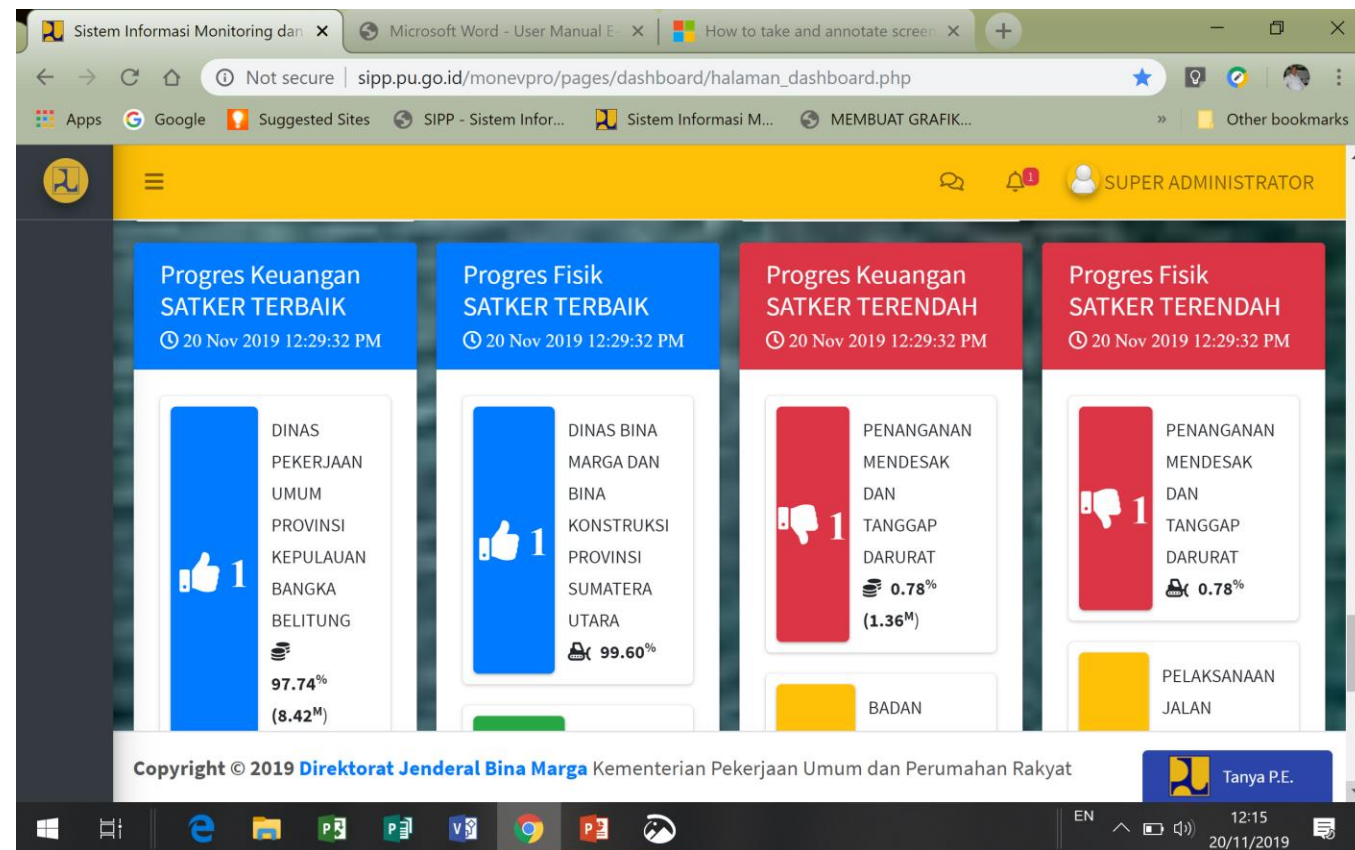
Sistem Informasi Monitoring dan ×
Microsoft Word - User Manual E- ×
How to take and annotate screen ×

Not secure | sipp.pu.go.id/monevpro/pages/dashboard/halaman_dashboard.php

Apps Google Suggested Sites SIPP - Sistem Infor... Sistem Informasi M... MEMBUAT GRAFIK... » Other bookmarks

1 SUPER ADMINISTRATOR

Progres Keuangan SATKER TERBAIK
20 Nov 2019 12:29:32 PM

1
DINAS PEKERJAAN UMUM PROVINSI KEPULAUAN BANGKA BELITUNG
$97.74^{\%}$
$(8.42^{M})$

Progres Fisik SATKER TERBAIK
20 Nov 2019 12:29:32 PM

1
DINAS BINA MARGA DAN BINA KONSTRUKSI PROVINSI SUMATERA UTARA
$99.60^{\%}$

Progres Keuangan SATKER TERENDAH
20 Nov 2019 12:29:32 PM

1
PENANGANAN MENDESAK DAN TANGGAP DARURAT
$0.78^{\%}$
$(1.36^{M})$

BADAN

Progres Fisik SATKER TERENDAH
20 Nov 2019 12:29:32 PM

1
PENANGANAN MENDESAK DAN TANGGAP DARURAT
$0.78^{\%}$

PELAKSANAAN JALAN

Copyright © 2019 Direktorat Jenderal Bina Marga Kementerian Pekerjaan Umum dan Perumahan Rakyat

Tanya P.E.

EN 12:15 20/11/2019